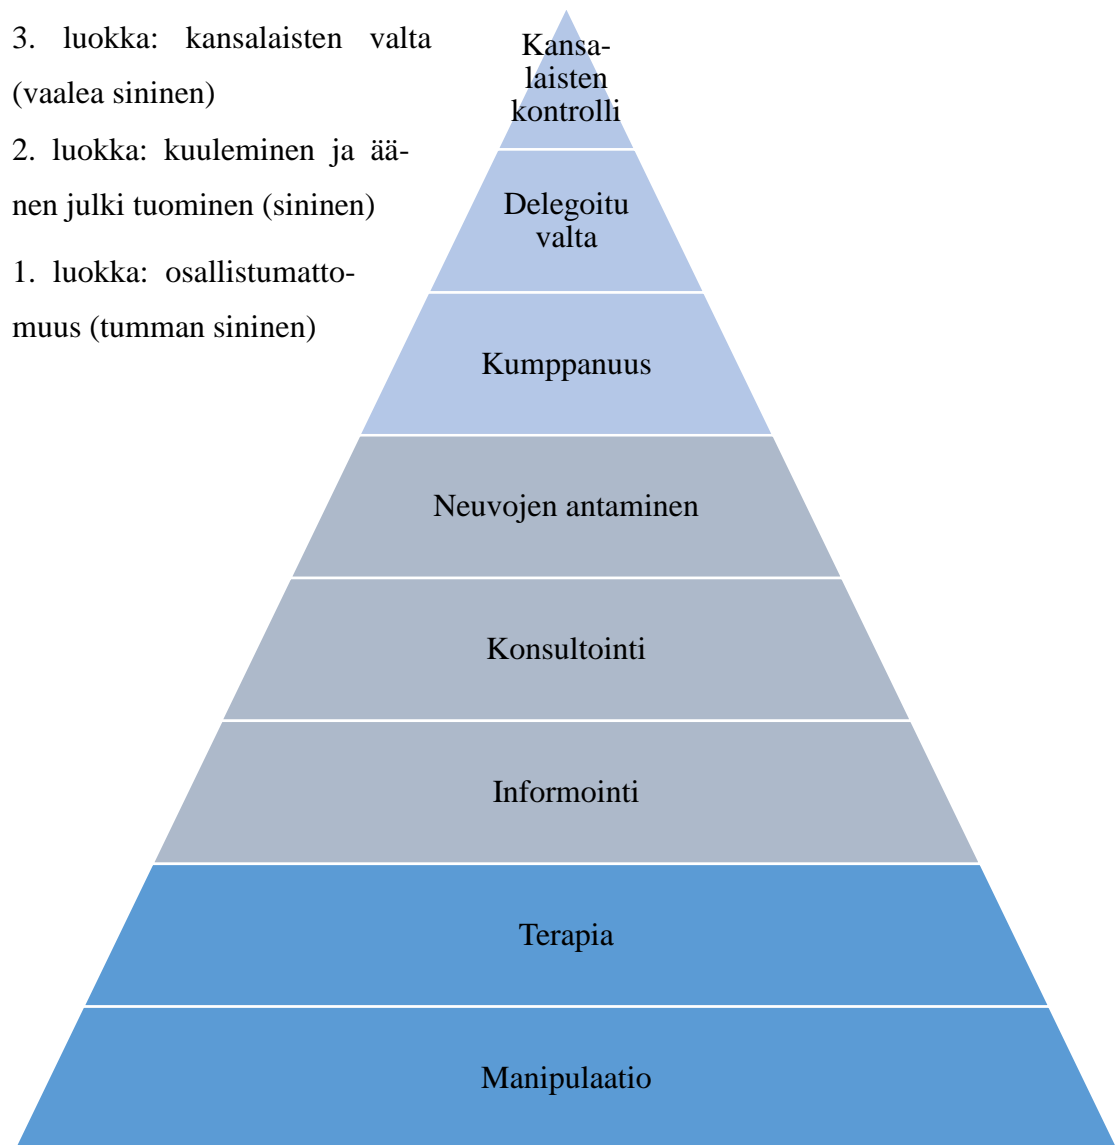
3. luokka: kansalaisten valta (vaalea sininen)

2. luokka: kuuleminen ja äänen julki tuominen (sininen)

1. luokka: osallistumattomuus (tumman sininen)

Kansalaisten kontrolli

Delegoitu valta

Kumppanuus

Neuvojen antaminen

Konsultointi

Informointi

Terapia

Manipulaatio